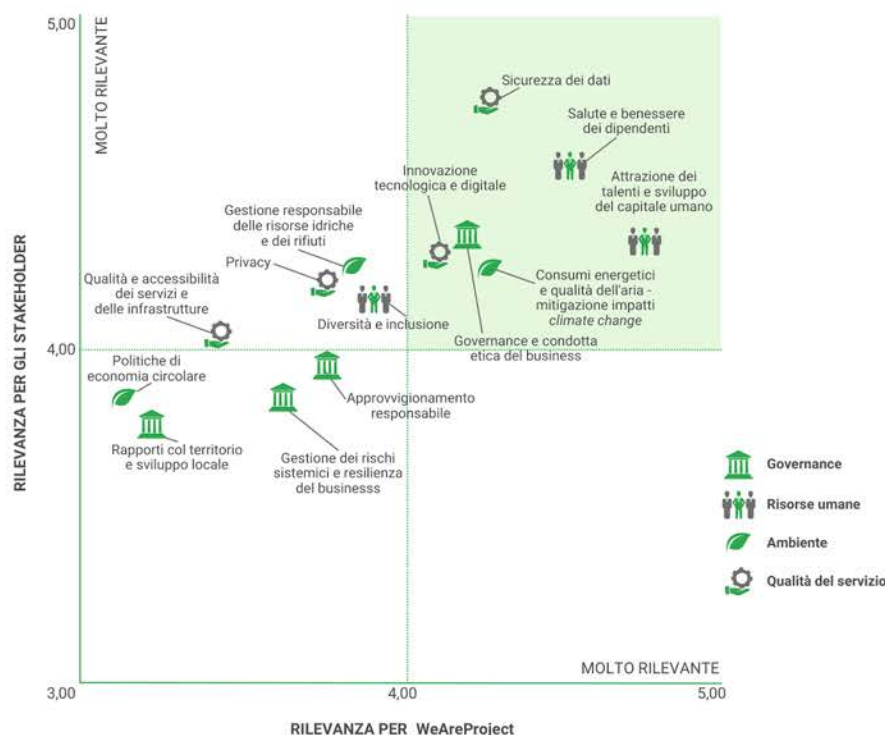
5,00

MOLTO RILEVANTE

RILEVANZA PER GLI STAKEHOLDER

Sicurezza dei dati

Salute e benessere dei dipendenti

Innovazione tecnologica e digitale

Attrazione dei talenti e sviluppo del capitale umano

Gestione responsabile delle risorse idriche e dei rifiuti

Privacy

Qualità e accessibilità dei servizi e delle infrastrutture

Consumi energetici e qualità dell'aria - mitigazione impatti *climate change*

Diversità e inclusione

Governance e condotta etica del business

4,00

Politiche di economia circolare

Approvvigionamento responsabile

Rapporti col territorio e sviluppo locale

Gestione dei rischi sistemici e resilienza del businesss

Governance

Risorse umane

Ambiente

Qualità del servizio

MOLTO RILEVANTE

3,00

4,00

5,00

RILEVANZA PER WeAreProject